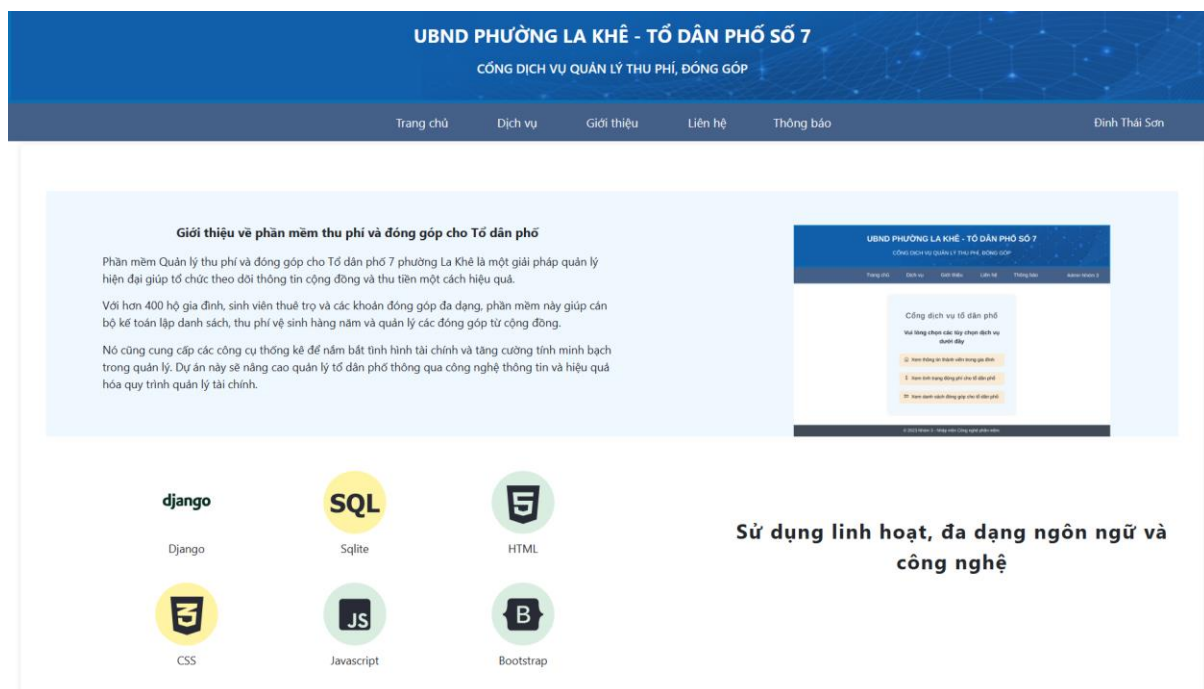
UBND PHƯỜNG LA KHÊ - TỔ DÂN PHỐ SỐ 7

CỔNG DỊCH VỤ QUẢN LÝ THU PHÍ, ĐÓNG GÓP

Trang chủ Dịch vụ Giới thiệu Liên hệ Thông báo

Đinh Thái Sơn

Giới thiệu về phần mềm thu phí và đóng góp cho Tổ dân phố

Phần mềm Quản lý thu phí và đóng góp cho Tổ dân phố 7 phường La Khê là một giải pháp quản lý hiện đại giúp tổ chức theo dõi thông tin cộng đồng và thu tiền một cách hiệu quả.

Với hơn 400 hộ gia đình, sinh viên thuê trọ và các khoản đóng góp đa dạng, phần mềm này giúp cán bộ kế toán lập danh sách, thu phí vệ sinh hàng năm và quản lý các đóng góp từ cộng đồng.

Nó cũng cung cấp các công cụ thống kê để nắm bắt tình hình tài chính và tăng cường tính minh bạch trong quản lý. Dự án này sẽ nâng cao quản lý tổ dân phố thông qua công nghệ thông tin và hiệu quả hóa quy trình quản lý tài chính.

UBND PHƯỜNG LA KHÊ - TỔ DÂN PHỐ SỐ 7

CỔNG DỊCH VỤ QUẢN LÝ THU PHÍ, ĐÓNG GÓP

Trang chủ Dịch vụ Giới thiệu Liên hệ Thông báo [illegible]

Cổng dịch vụ tổ dân phố

Vui lòng chọn các tùy chọn dịch vụ dưới đây

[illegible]

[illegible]

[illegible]

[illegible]

django

Django

SQL

Sqlite

HTML

CSS

JS

Javascript

B

Bootstrap

Sử dụng linh hoạt, đa dạng ngôn ngữ và công nghệ